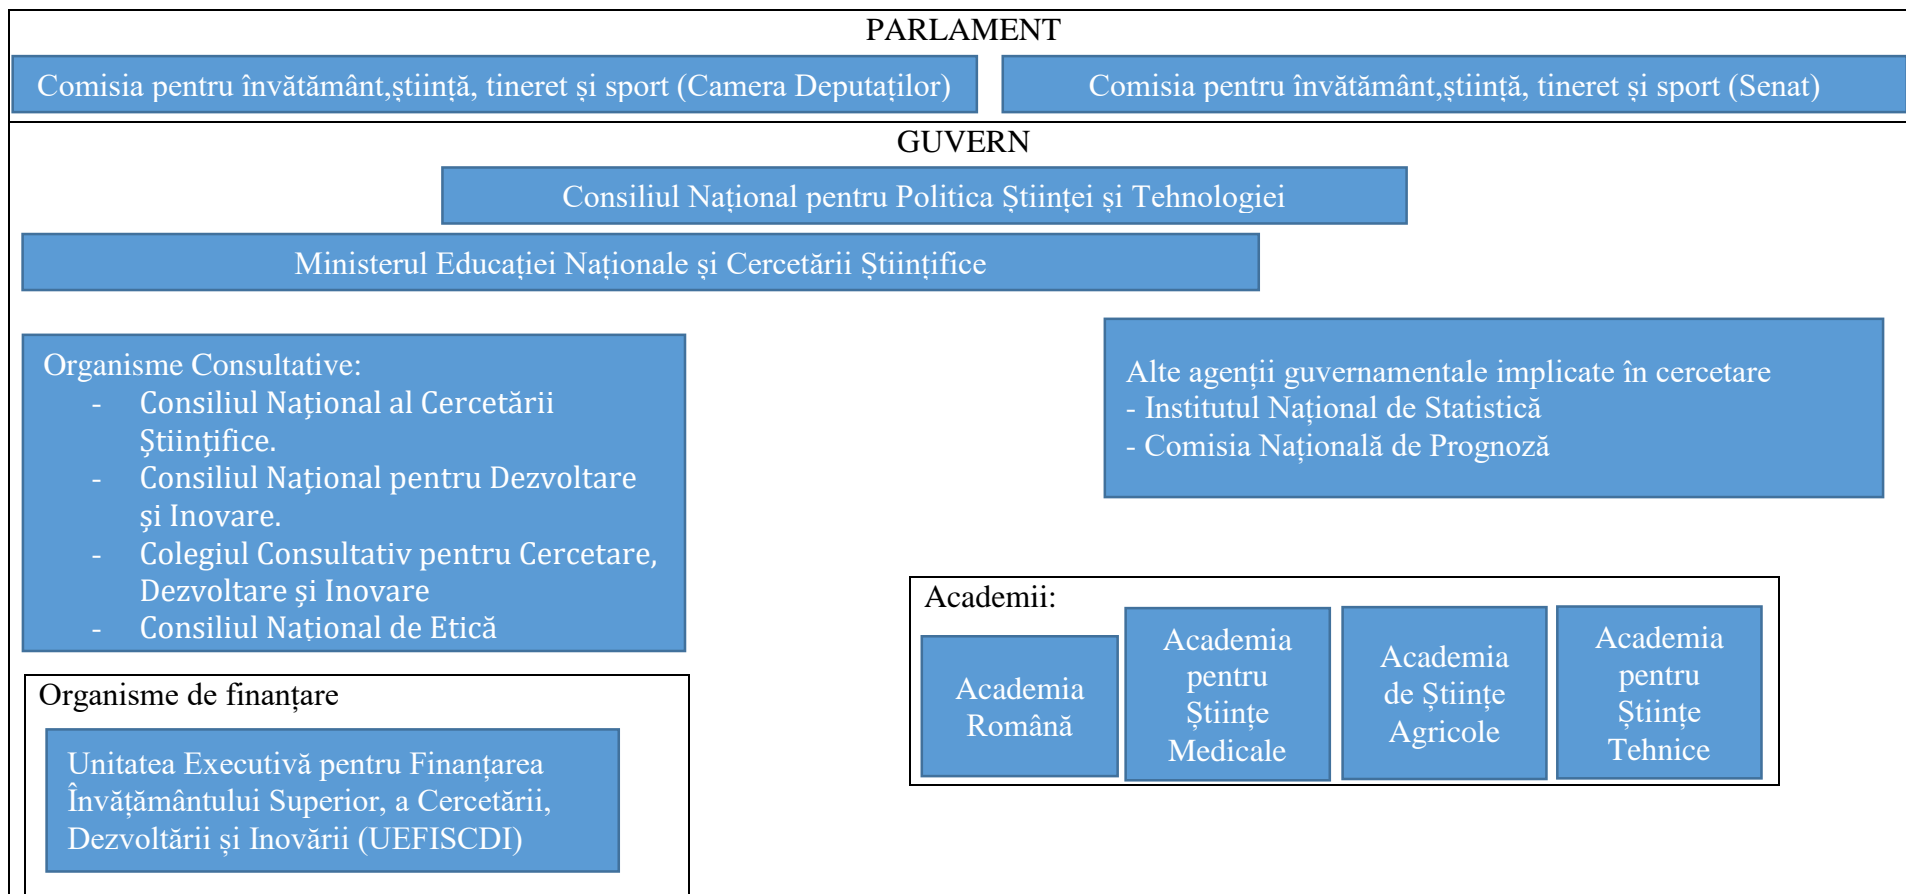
PARLAMENT

Comisia pentru învătământ,știință, tineret și sport (Camera Deputaților)

Comisia pentru învătământ,știință, tineret și sport (Senat)

GUVERN

Consiliul Național pentru Politica Științei și Tehnologiei

Ministerul Educației Naționale și Cercetării Științifice

Organisme Consultative:
- Consiliul Național al Cercetării Științifice.
- Consiliul Național pentru Dezvoltare și Inovare.
- Colegiul Consultativ pentru Cercetare, Dezvoltare și Inovare
- Consiliul Național de Etică

Alte agenții guvernamentale implicate în cercetare
- Institutul Național de Statistică
- Comisia Națională de Prognoză

Organisme de finanțare

Unitatea Executivă pentru Finanțarea Învățământului Superior, a Cercetării, Dezvoltării și Inovării (UEFISCDI)

Academii:

Academia Română

Academia pentru Științe Medicale

Academia de Științe Agricole

Academia pentru Științe Tehnice